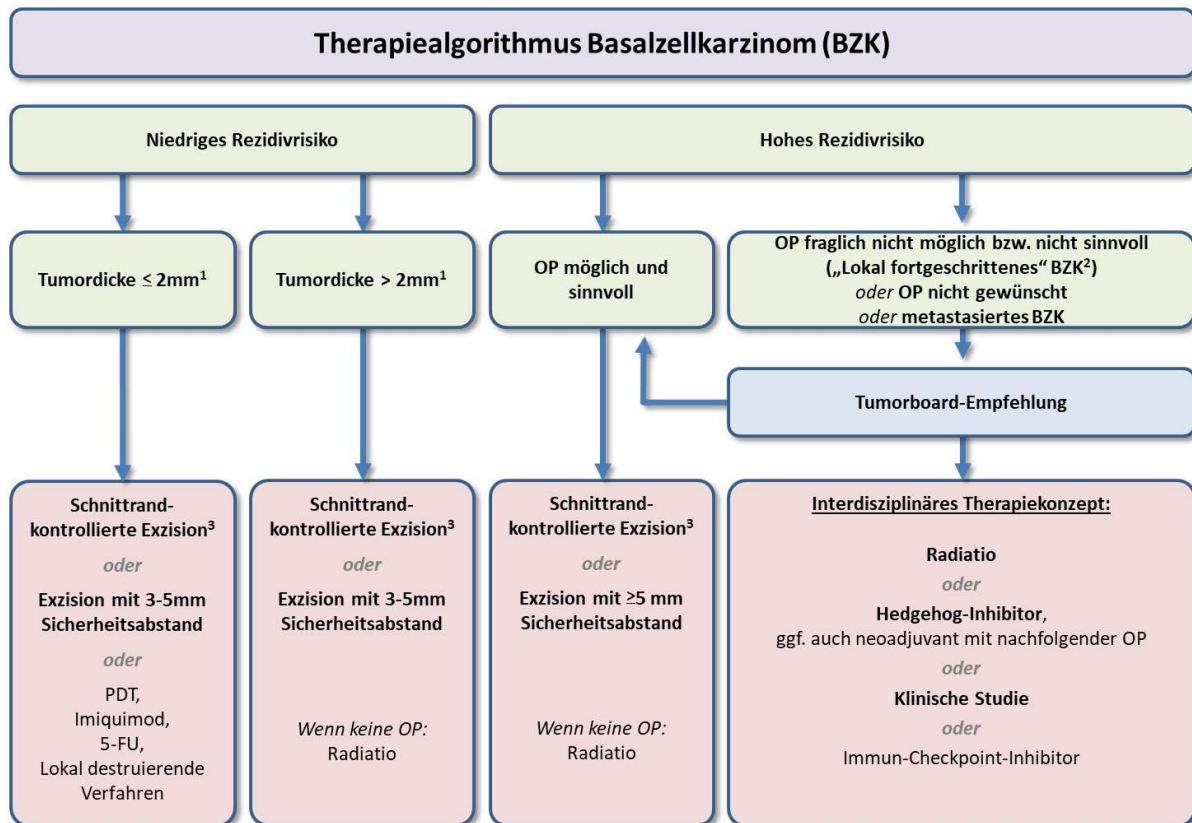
Therapiealgorithmus Basalzellkarzinom (BZK)

Niedriges Rezidivrisiko

Hohes Rezidivrisiko

Tumordicke $\leq$ 2mm$^1$

Tumordicke > 2mm$^1$

OP möglich und sinnvoll

OP fraglich nicht möglich bzw. nicht sinnvoll („Lokal fortgeschrittenes“ BZK$^2$) oder OP nicht gewünscht oder metastasiertes BZK

Tumorboard-Empfehlung

Schnittrand-kontrollierte Exzision$^3$
oder
Exzision mit 3-5mm Sicherheitsabstand
oder
PDT, Imiquimod, 5-FU, Lokal destruierende Verfahren

Schnittrand-kontrollierte Exzision$^3$
oder
Exzision mit 3-5mm Sicherheitsabstand
Wenn keine OP: Radiatio

Schnittrand-kontrollierte Exzision$^3$
oder
Exzision mit ≥5 mm Sicherheitsabstand
Wenn keine OP: Radiatio

Interdisziplinäres Therapiekonzept:
Radiatio
oder
Hedgehog-Inhibitor, ggf. auch neoadjuvant mit nachfolgender OP
oder
Klinische Studie
oder
Immun-Checkpoint-Inhibitor